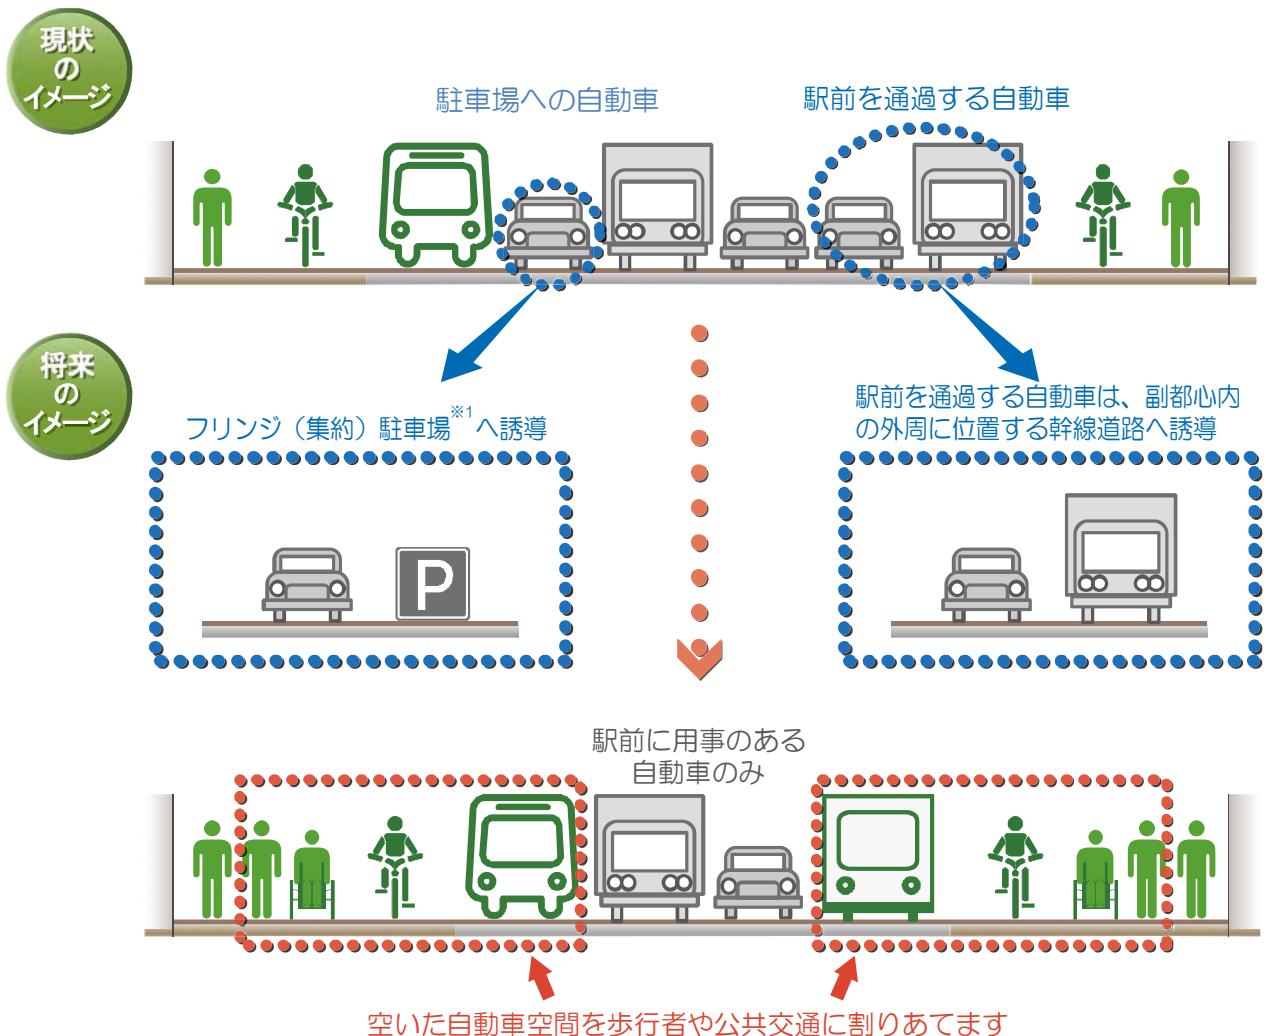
現状
の
イメージ

駐車場への自動車

駅前を通過する自動車

将来
の
イメージ

フリンジ（集約）駐車場※1へ誘導

駅前を通過する自動車は、副都心内の外周に位置する幹線道路へ誘導

P

駅前に用事のある
自動車のみ

空いた自動車空間を歩行者や公共交通に割りあてます